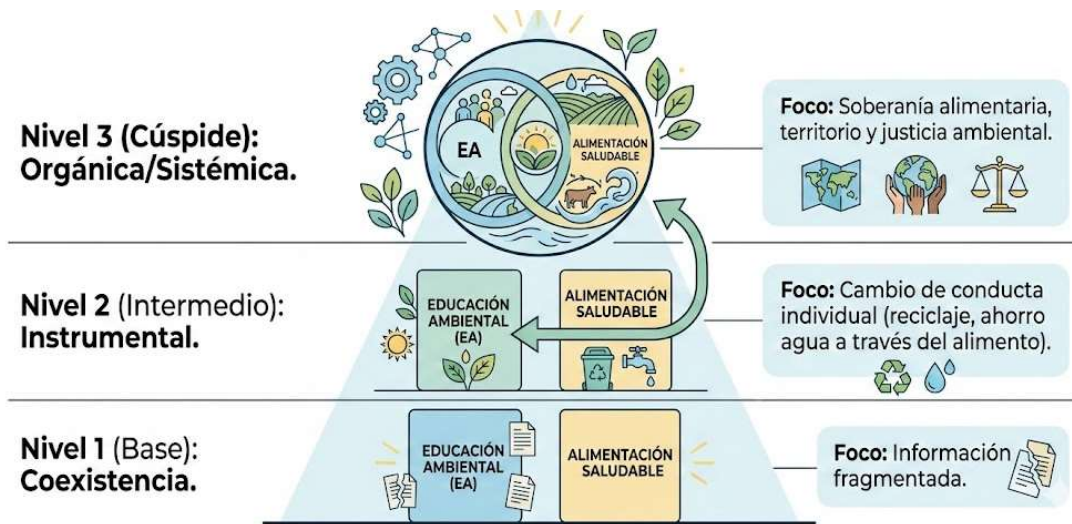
Nivel 3 (Cúspide): Orgánica/Sistémica.

EA

ALIMENTACIÓN SALUDABLE

Foco: Soberanía alimentaria, territorio y justicia ambiental.

Nivel 2 (Intermedio): Instrumental.

EDUCACIÓN AMBIENTAL (EA)

ALIMENTACIÓN SALUDABLE

Foco: Cambio de conducta individual (reciclaje, ahorro agua a través del alimento).

Nivel 1 (Base): Coexistencia.

EDUCACIÓN AMBIENTAL (EA)

ALIMENTACIÓN SALUDABLE

Foco: Información fragmentada.